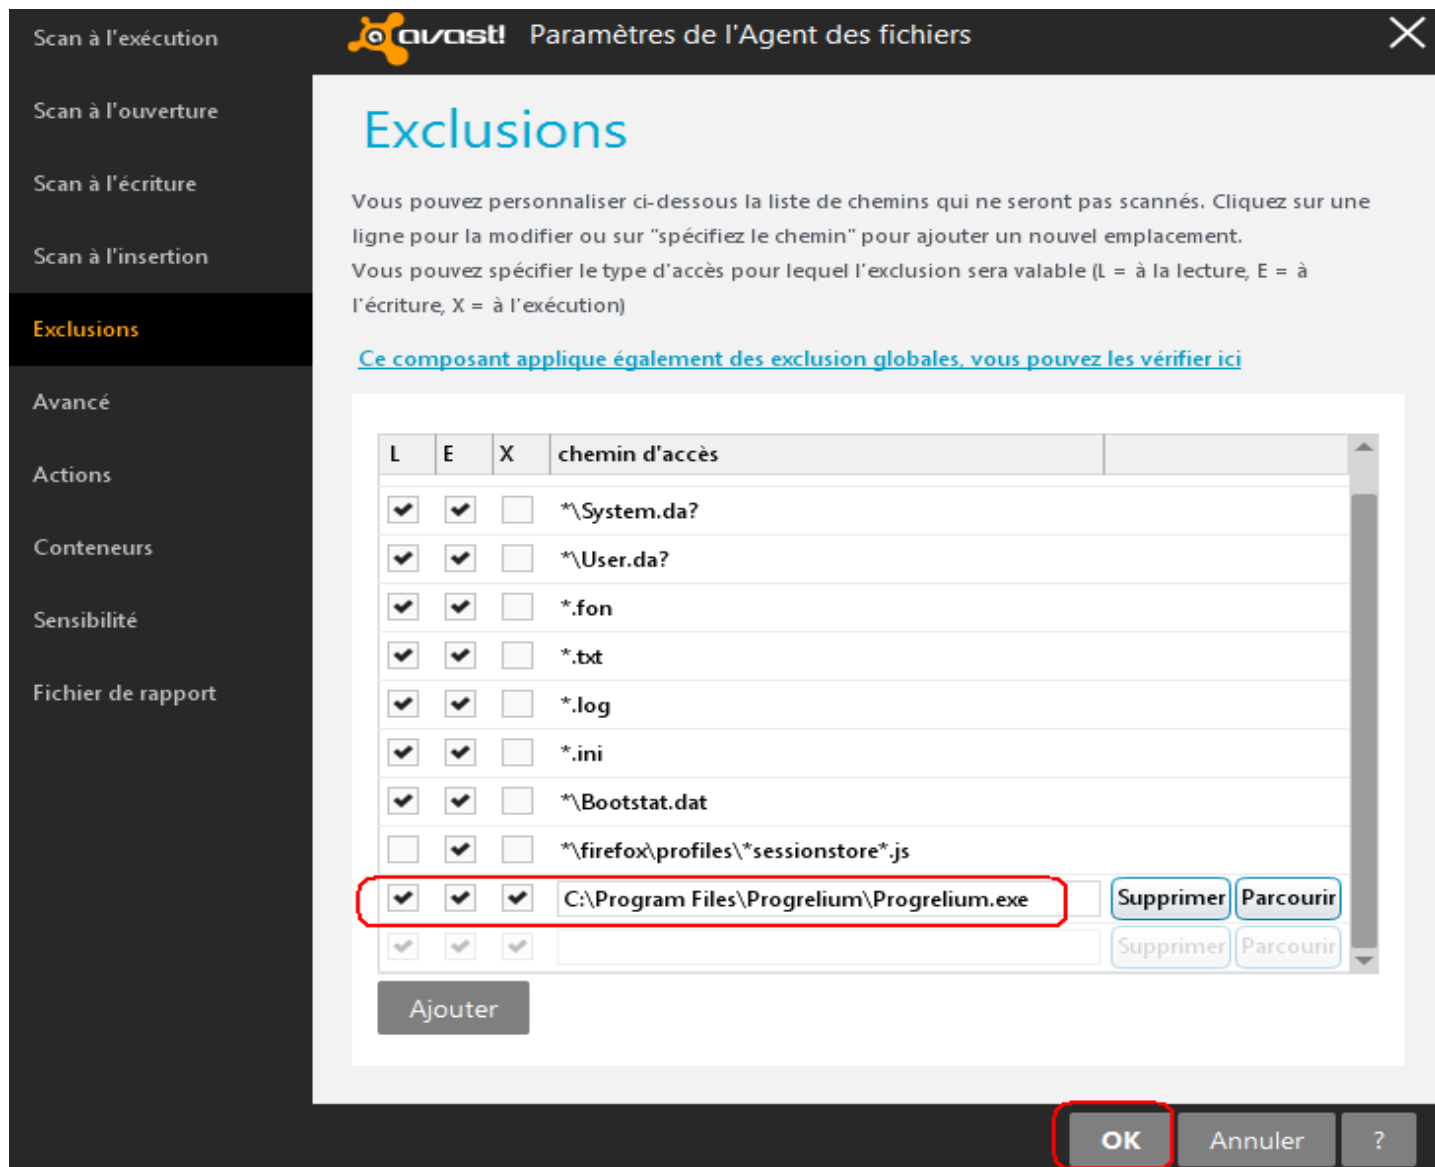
Scan à l'exécution
Scan à l'ouverture
Scan à l'écriture
Scan à l'insertion
Exclusions
Avancé
Actions
Conteneurs
Sensibilité
Fichier de rapport

avast! Paramètres de l'Agent des fichiers

Exclusions

Vous pouvez personnaliser ci-dessous la liste de chemins qui ne seront pas scannés. Cliquez sur une ligne pour la modifier ou sur "spécifiez le chemin" pour ajouter un nouvel emplacement.
Vous pouvez spécifier le type d'accès pour lequel l'exclusion sera valable (L = à la lecture, E = à l'écriture, X = à l'exécution)

Ce composant applique également des exclusion globales, vous pouvez les vérifier ici

| L | E | X | chemin d'accès | |
|---|---|---|---|---|
| ✔ | ✔ | | *\System.da? | |
| ✔ | ✔ | | *\User.da? | |
| ✔ | ✔ | | *.fon | |
| ✔ | ✔ | | *.txt | |
| ✔ | ✔ | | *.log | |
| ✔ | ✔ | | *.ini | |
| ✔ | ✔ | | *\Bootstat.dat | |
| | ✔ | | *\firefox\profiles\*sessionstore*.js | |
| ✔ | ✔ | ✔ | C:\Program Files\Progrelium\Progrelium.exe | Supprimer Parcourir |
| ✔ | ✔ | ✔ | | Supprimer Parcourir |

Ajouter

OK Annuler ?